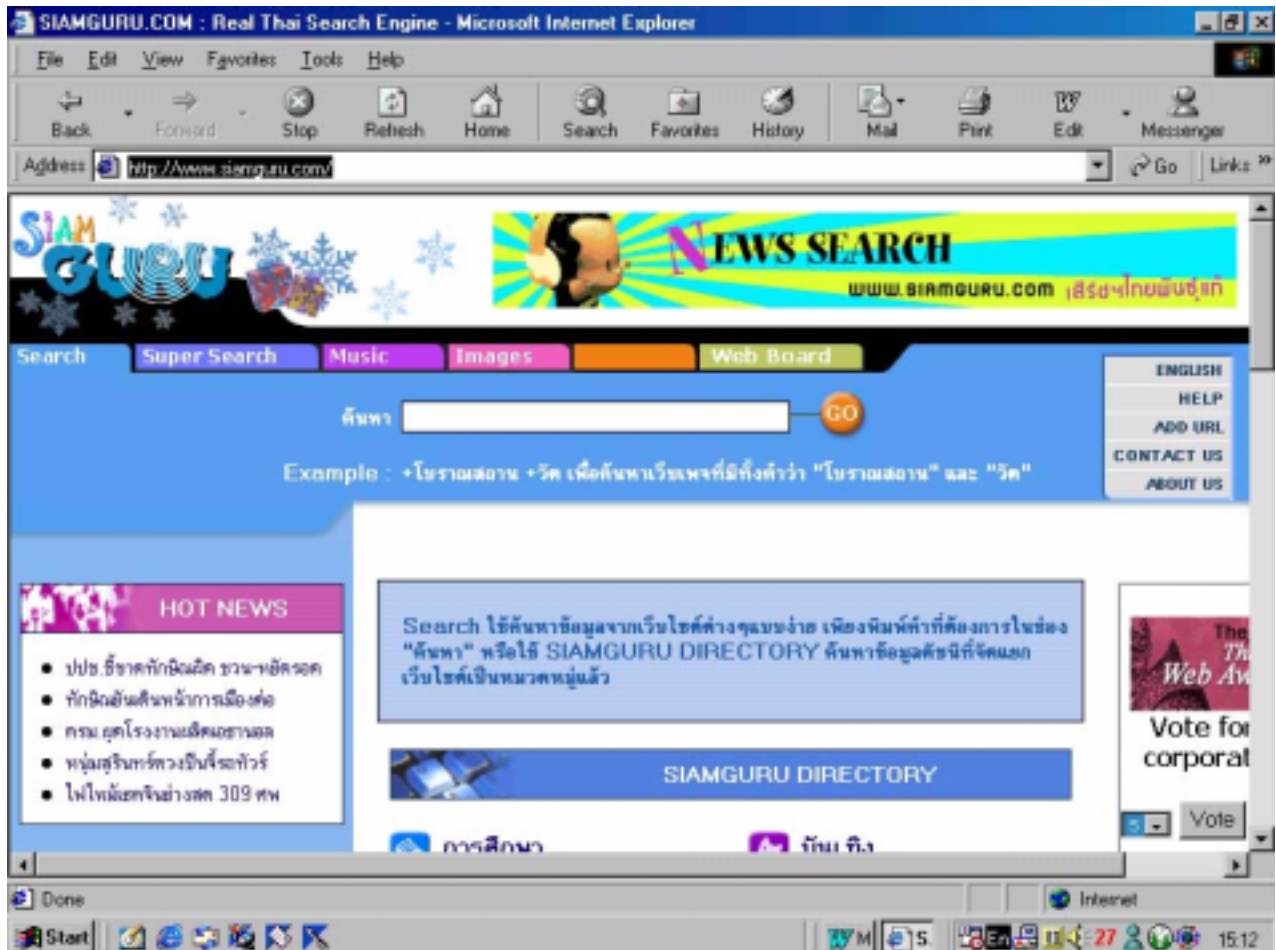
SIAMGURU.COM : Real Thai Search Engine - Microsoft Internet Explorer

File Edit View Favorites Tools Help

Back Forward Stop Refresh Home Search Favorites History Mail Print Edit Messenger

Address http://www.siamguru.com/ Go Links »

SIAM GURU

NEWS SEARCH
www.siamguru.com เสิร์ชฯไทยพันธุ์แท้

Search Super Search Music Images Web Board

ENGLISH
HELP
ADD URL
CONTACT US
ABOUT US

ค้นหา GO

Example : +โบราณสถาน +วัด เพื่อค้นหาเว็บเพจที่มีทั้งคำว่า "โบราณสถาน" และ "วัด"

HOT NEWS

• ปปช.ชี้ขาดทักษิณผิด ขวนฯหยัดรอด
• ทักษิณยันศึกหน้าการเมืองต่อ
• ครม.ยุบโรงงานผลิตเอทานอล
• หนุ่มสุรินทร์ดวงปืนจี้ธนทัวร์
• ไฟไหม้ยกพริกย่างสด 309 ศพ

Search ใช้ค้นหาข้อมูลจากเว็บไซต์ต่างๆแบบง่าย เพียงพิมพ์คำที่ต้องการในช่อง "ค้นหา" หรือใช้ SIAMGURU DIRECTORY ค้นหาข้อมูลดัชนีที่จัดแยกเว็บไซต์เป็นหมวดหมู่แล้ว

SIAMGURU DIRECTORY

การศึกษา
บันเทิง

The Web Aw
Vote for corporat
Vote

Done
Internet

Start
15:12